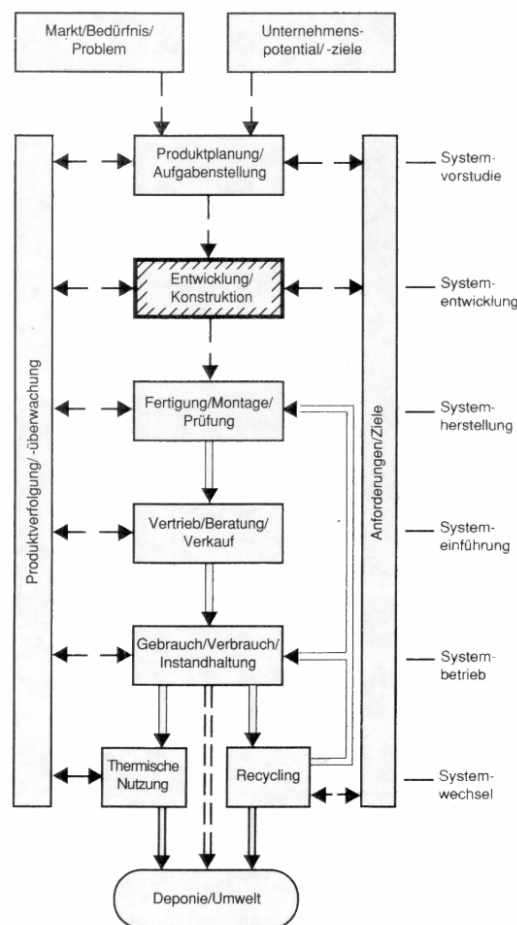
Markt/Bedürfnis/ Problem

Unternehmenspotential/-ziele

Produktplanung/ Aufgabenstellung

Systemvorstudie

Entwicklung/ Konstruktion

Systementwicklung

Produktverfolgung/-überwachung

Anforderungen/Ziele

Fertigung/Montage/ Prüfung

Systemherstellung

Vertrieb/Beratung/ Verkauf

Systemeinführung

Gebrauch/Verbrauch/ Instandhaltung

Systembetrieb

Thermische Nutzung

Recycling

Systemwechsel

Deponie/Umwelt